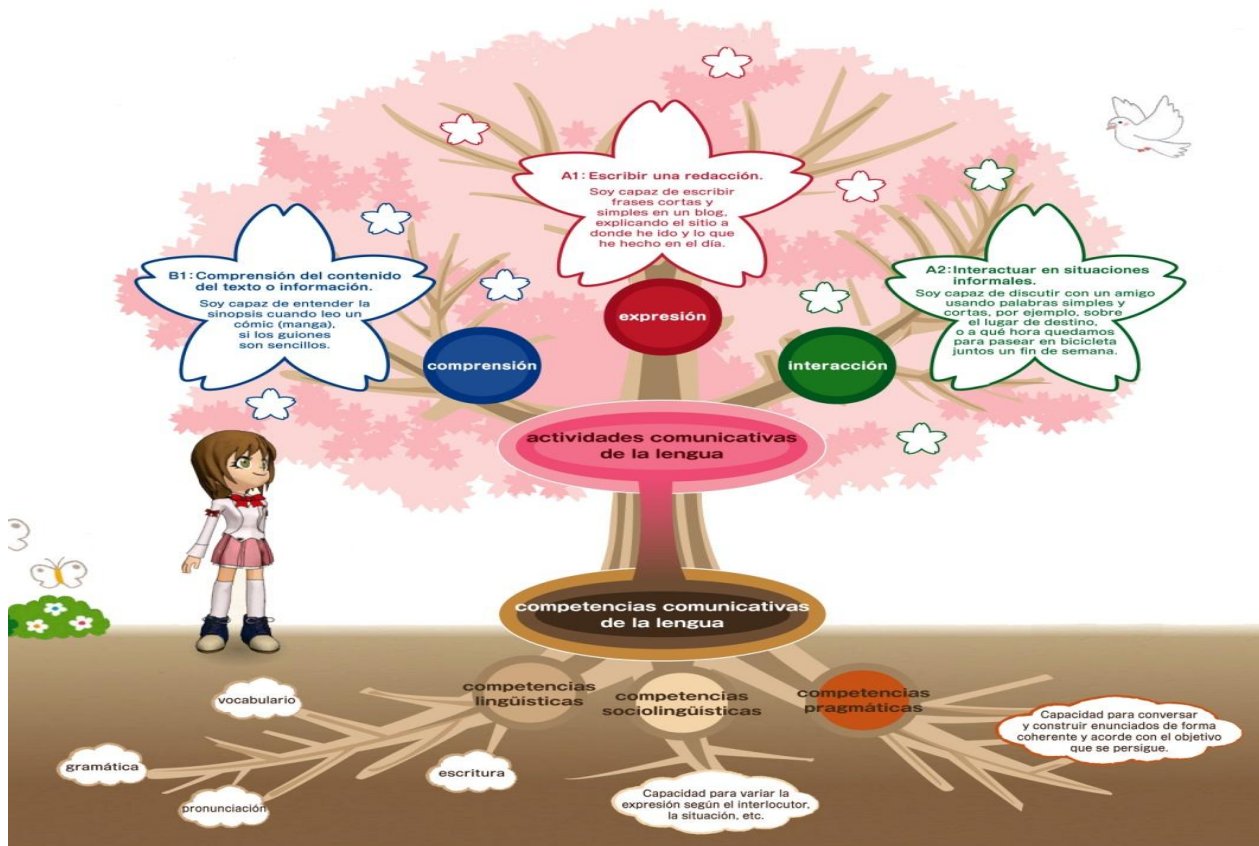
A1: Escribir una redacción.
Soy capaz de escribir frases cortas y simples en un blog, explicando el sitio a donde he ido y lo que he hecho en el día.

B1: Comprensión del contenido del texto o información.
Soy capaz de entender la sinopsis cuando leo un cómic (manga), si los guiones son sencillos.

A2: Interactuar en situaciones informales.
Soy capaz de discutir con un amigo usando palabras simples y cortas, por ejemplo, sobre el lugar de destino, o a qué hora quedamos para pasear en bicicleta juntos un fin de semana.

expresión

comprensión

interacción

actividades comunicativas de la lengua

competencias comunicativas de la lengua

competencias lingüísticas

competencias sociolingüísticas

competencias pragmáticas

vocabulario

gramática

pronunciación

escritura

Capacidad para variar la expresión según el interlocutor, la situación, etc.

Capacidad para conversar y construir enunciados de forma coherente y acorde con el objetivo que se persigue.